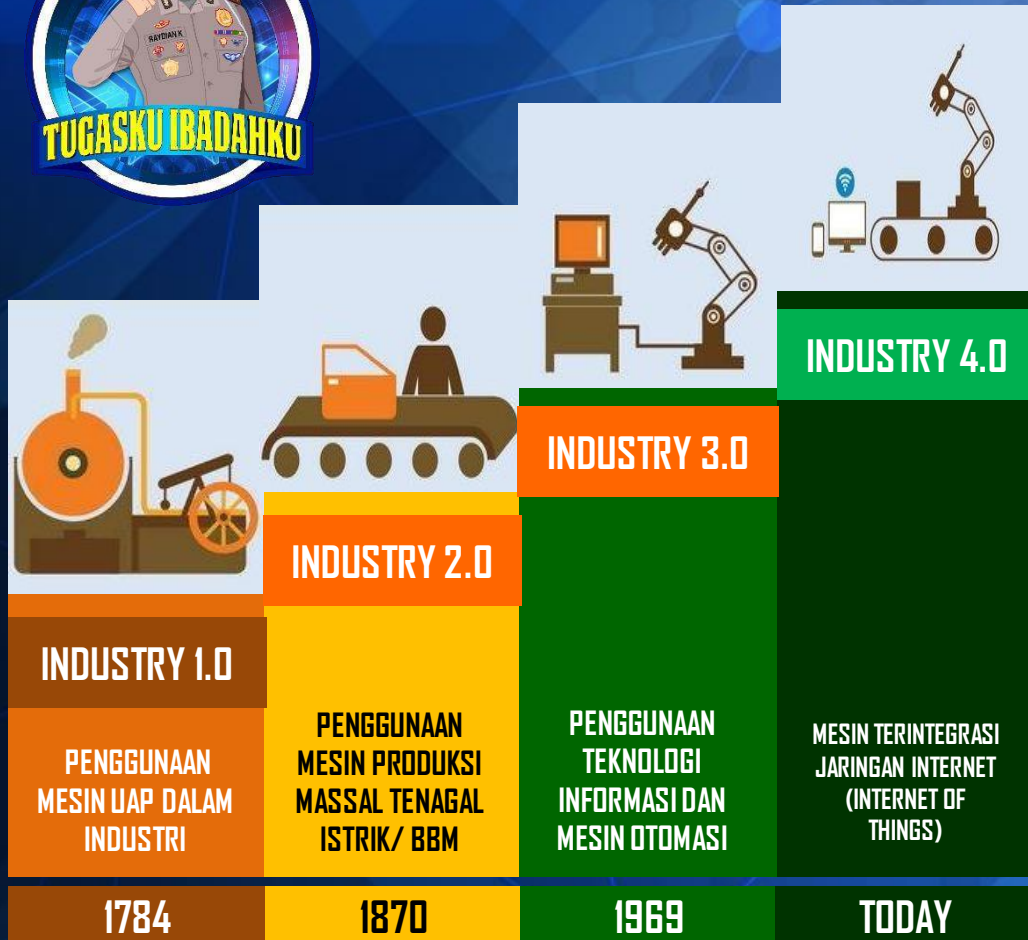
RAYDIAN K

TUGASKU IBADAHKU

INDUSTRY 1.0

PENGGUNAAN MESIN UAP DALAM INDUSTRI

1784

INDUSTRY 2.0

PENGGUNAAN MESIN PRODUKSI MASSAL TENAGAL ISTRIK/ BBM

1870

INDUSTRY 3.0

PENGGUNAAN TEKNOLOGI INFORMASI DAN MESIN OTOMASI

1969

INDUSTRY 4.0

MESIN TERINTEGRASI JARINGAN INTERNET (INTERNET OF THINGS)

TODAY